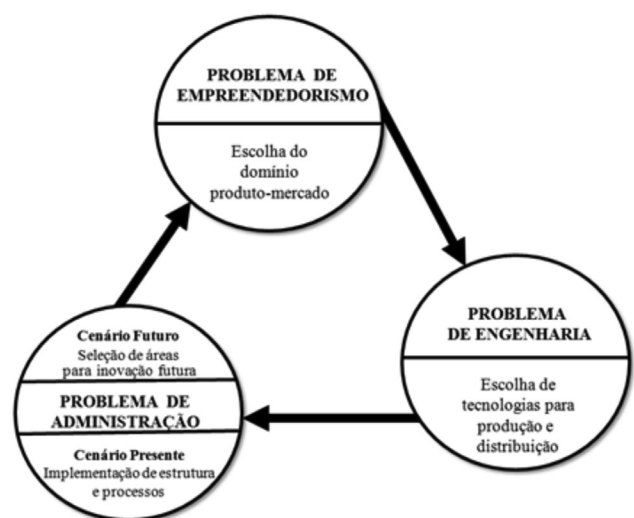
PROBLEMA DE EMPREENDEDORISMO

Escolha do domínio produto-mercado

PROBLEMA DE ENGENHARIA

Escolha de tecnologias para produção e distribuição

Cenário Futuro
Seleção de áreas para inovação futura

PROBLEMA DE ADMINISTRAÇÃO

Cenário Presente
Implementação de estrutura e processos